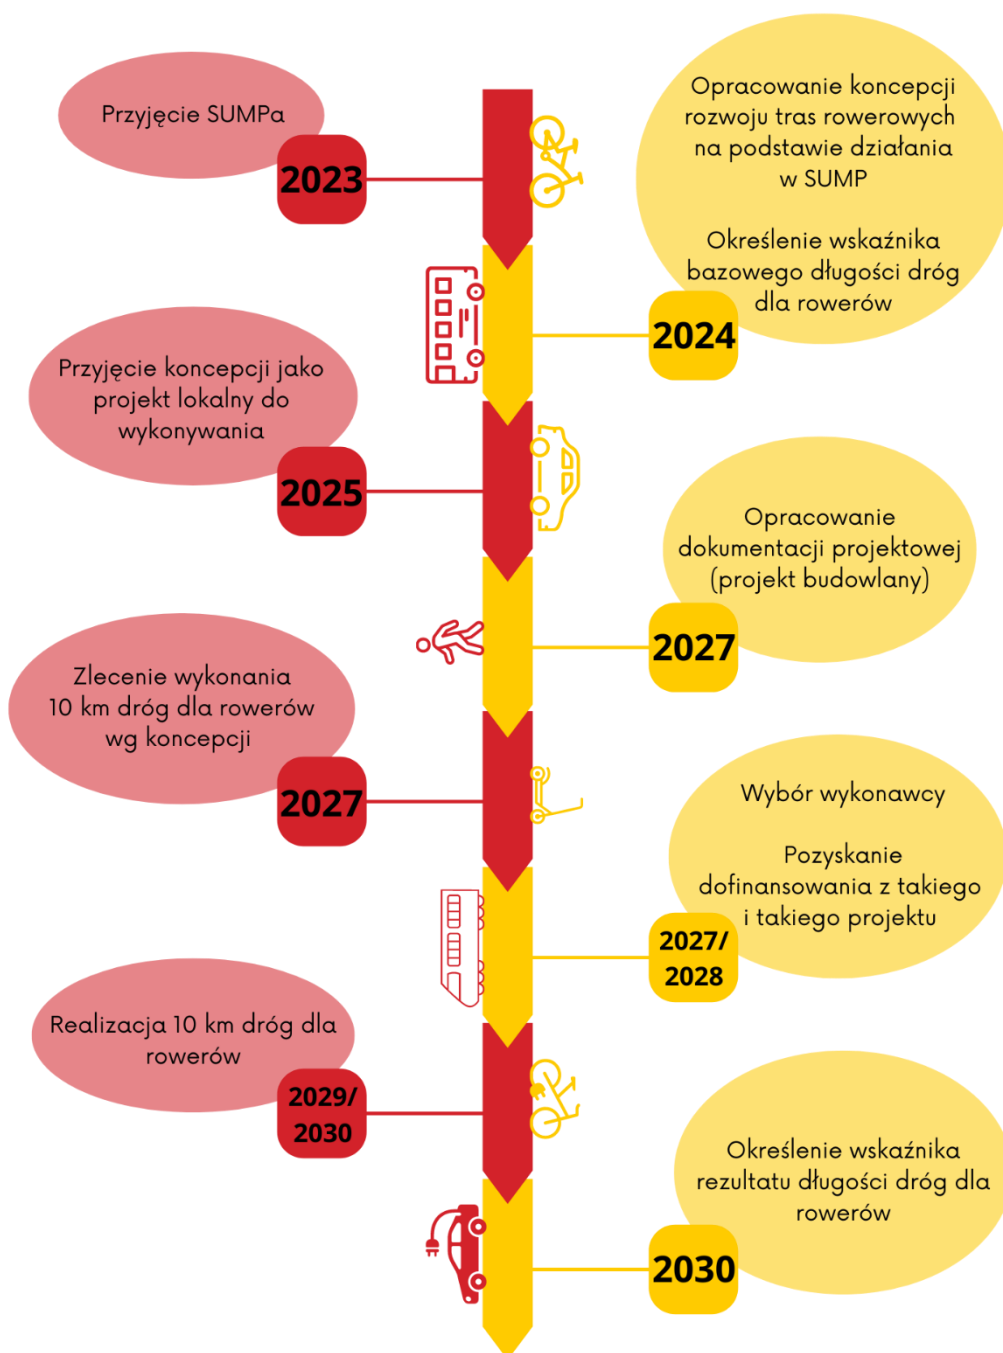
Przyjęcie SUMPa

2023

Opracowanie koncepcji rozwoju tras rowerowych na podstawie działania w SUMP

Określenie wskaźnika bazowego długości dróg dla rowerów

2024

Przyjęcie koncepcji jako projekt lokalny do wykonywania

2025

Opracowanie dokumentacji projektowej (projekt budowlany)

2027

Zlecenie wykonania 10 km dróg dla rowerów wg koncepcji

2027

Wybór wykonawcy

Pozyskanie dofinansowania z takiego i takiego projektu

2027/ 2028

Realizacja 10 km dróg dla rowerów

2029/ 2030

Określenie wskaźnika rezultatu długości dróg dla rowerów

2030